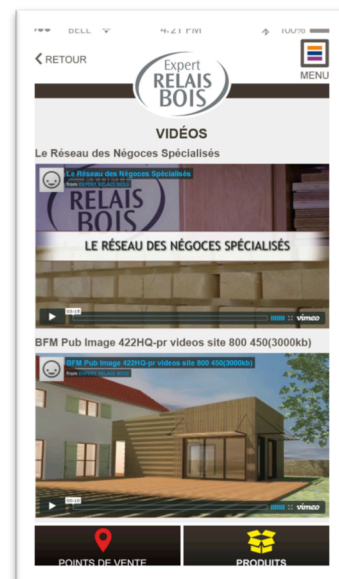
BELL 4:21 PM 100%

RETOUR

Expert RELAIS BOIS

MENU

VIDÉOS

Le Réseau des Négoces Spécialisés

Le Réseau des Négoces Spécialisés
from EXPERT RELAIS BOIS

RELAIS BOIS

LE RÉSEAU DES NÉGOCES SPÉCIALISÉS

vimeo

BFM Pub Image 422HQ-pr videos site 800 450(3000kb)

BFM Pub Image 422HQ-pr videos site 800 450(3000kb)
from EXPERT RELAIS BOIS

vimeo

POINTS DE VENTE

PRODUITS